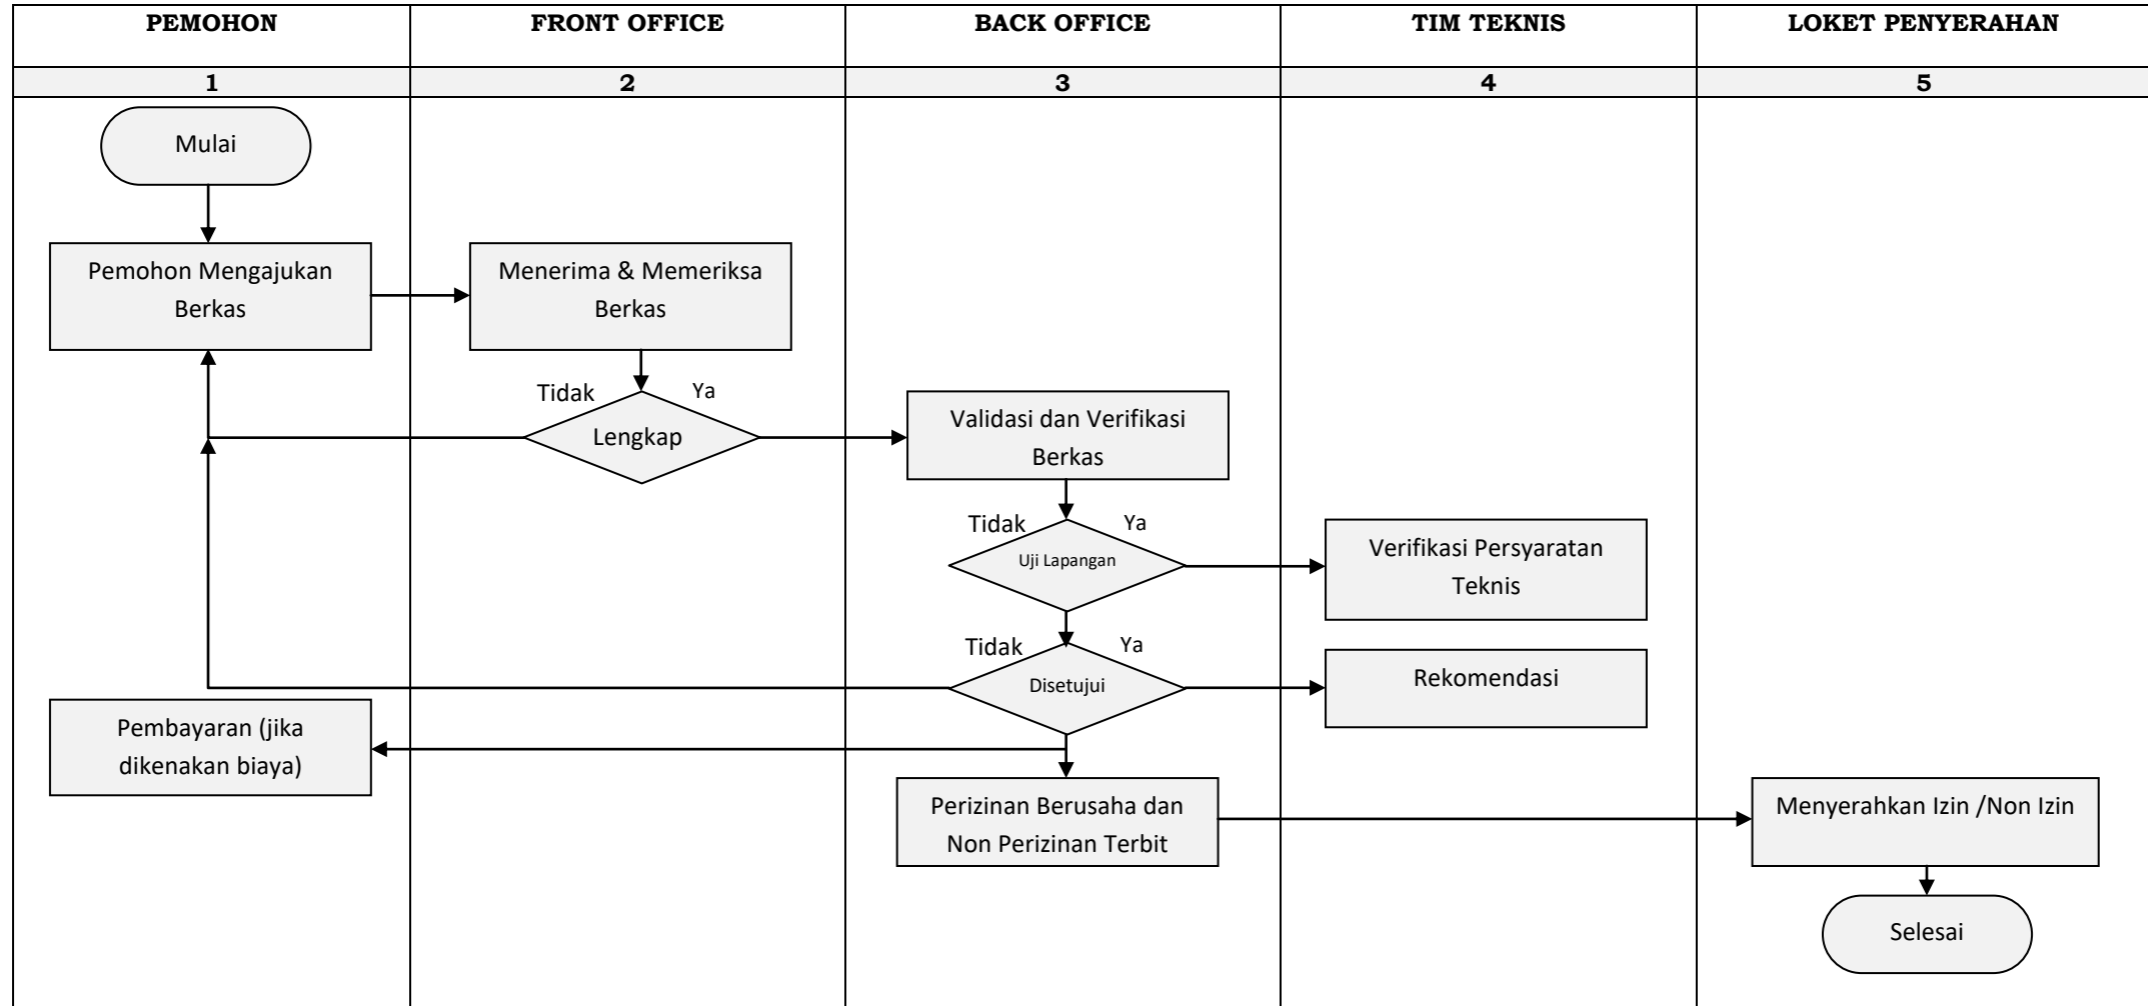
| PEMOHON | FRONT OFFICE | BACK OFFICE | TIM TEKNIS | LOKET PENYERAHAN |
|---|---|---|---|---|
| 1 | 2 | 3 | 4 | 5 |

Mulai

Pemohon Mengajukan Berkas

Menerima & Memeriksa Berkas

Tidak

Ya

Lengkap

Validasi dan Verifikasi Berkas

Tidak

Ya

Uji Lapangan

Verifikasi Persyaratan Teknis

Tidak

Ya

Disetujui

Rekomendasi

Pembayaran (jika dikenakan biaya)

Perizinan Berusaha dan Non Perizinan Terbit

Menyerahkan Izin /Non Izin

Selesai